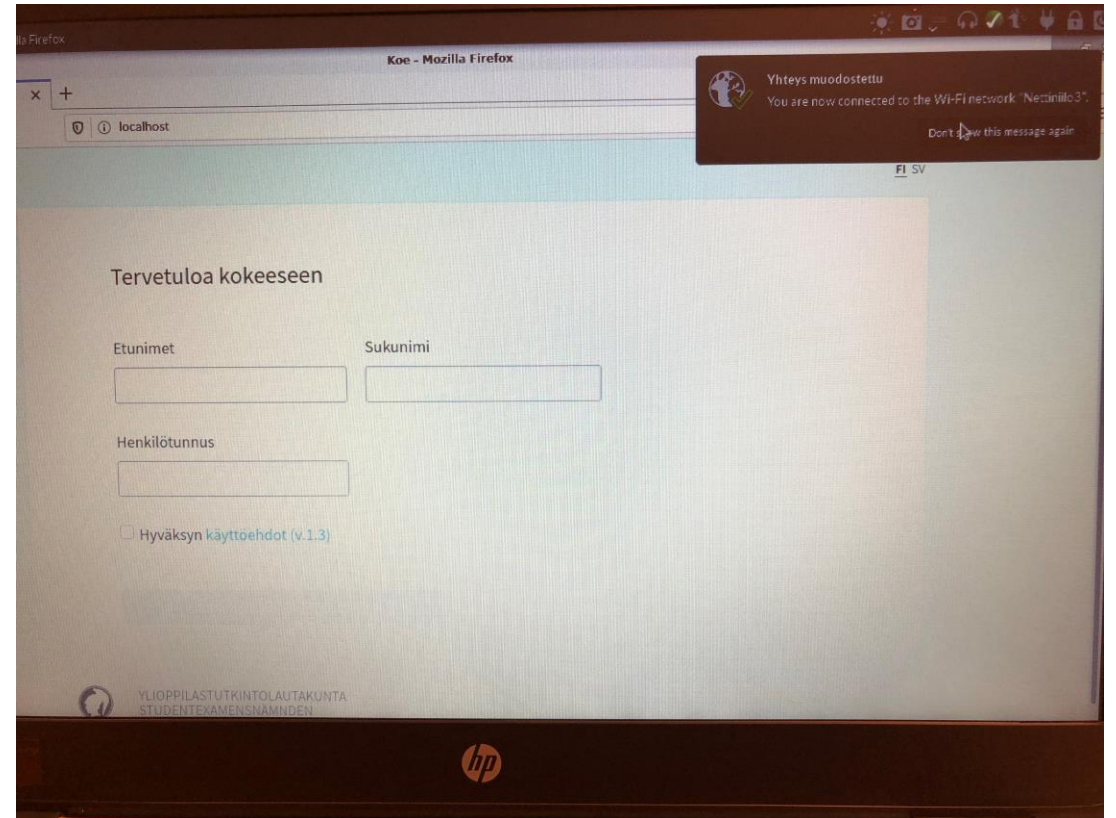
lla Firefox

Koe - Mozilla Firefox

× +

localhost

Yhteys muodostettu
You are now connected to the Wi-Fi network "Nettiniilo3".
Don't show this message again

FI SV

Tervetuloa kokeeseen

Etunimet

Sukunimi

Henkilötunnus

Hyväksyn käyttöehdot (v.1.3)

YLIOPPILASTUTKINTOLAUTAKUNTA
STUDENTEXAMENSNÄMNDEN

hp